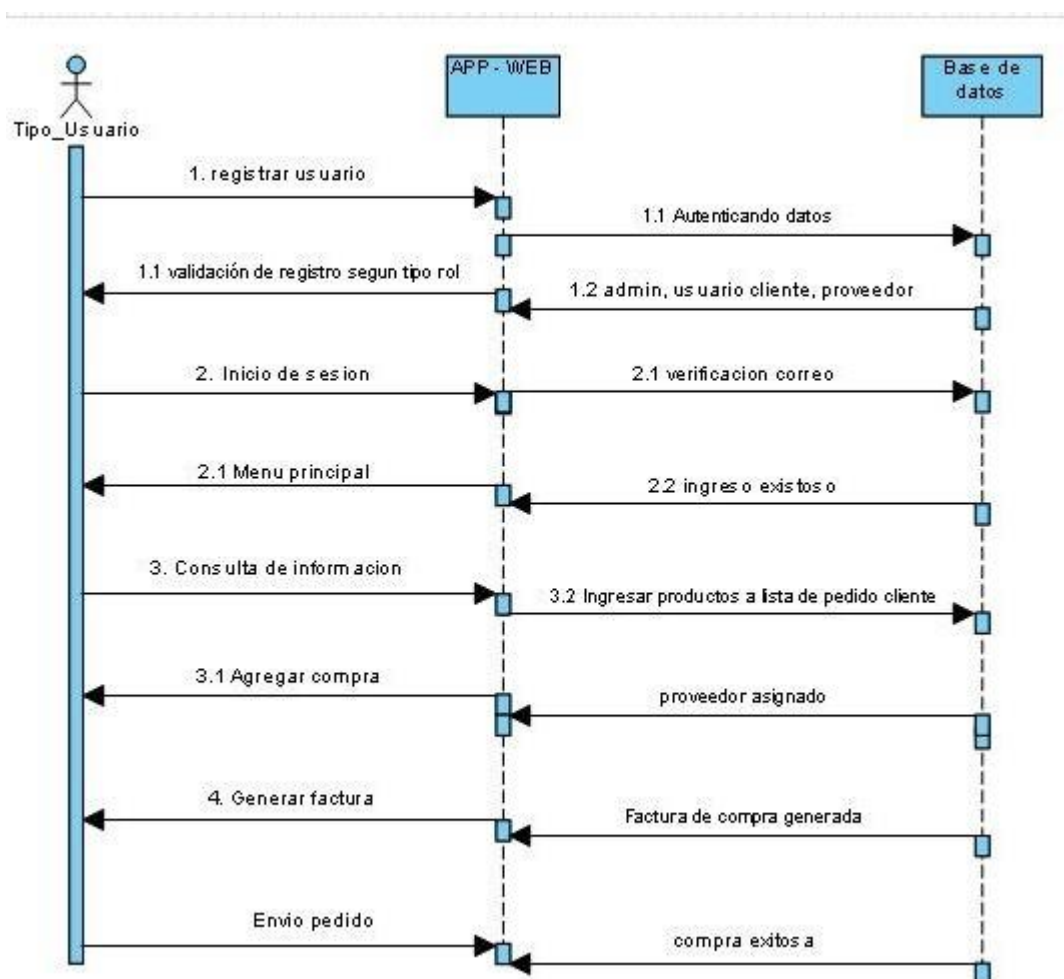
Tipo_Usuario

APP - WEB

Base de datos

1. registrar usuario

1.1 Autenticando datos

1.1 validación de registro segun tipo rol

1.2 admin, usuario cliente, proveedor

2. Inicio de sesion

2.1 verificacion correo

2.1 Menu principal

2.2 ingreso existoso

3. Consulta de informacion

3.2 Ingresar productos a lista de pedido cliente

3.1 Agregar compra

proveedor asignado

4. Generar factura

Factura de compra generada

Envio pedido

compra exitosa